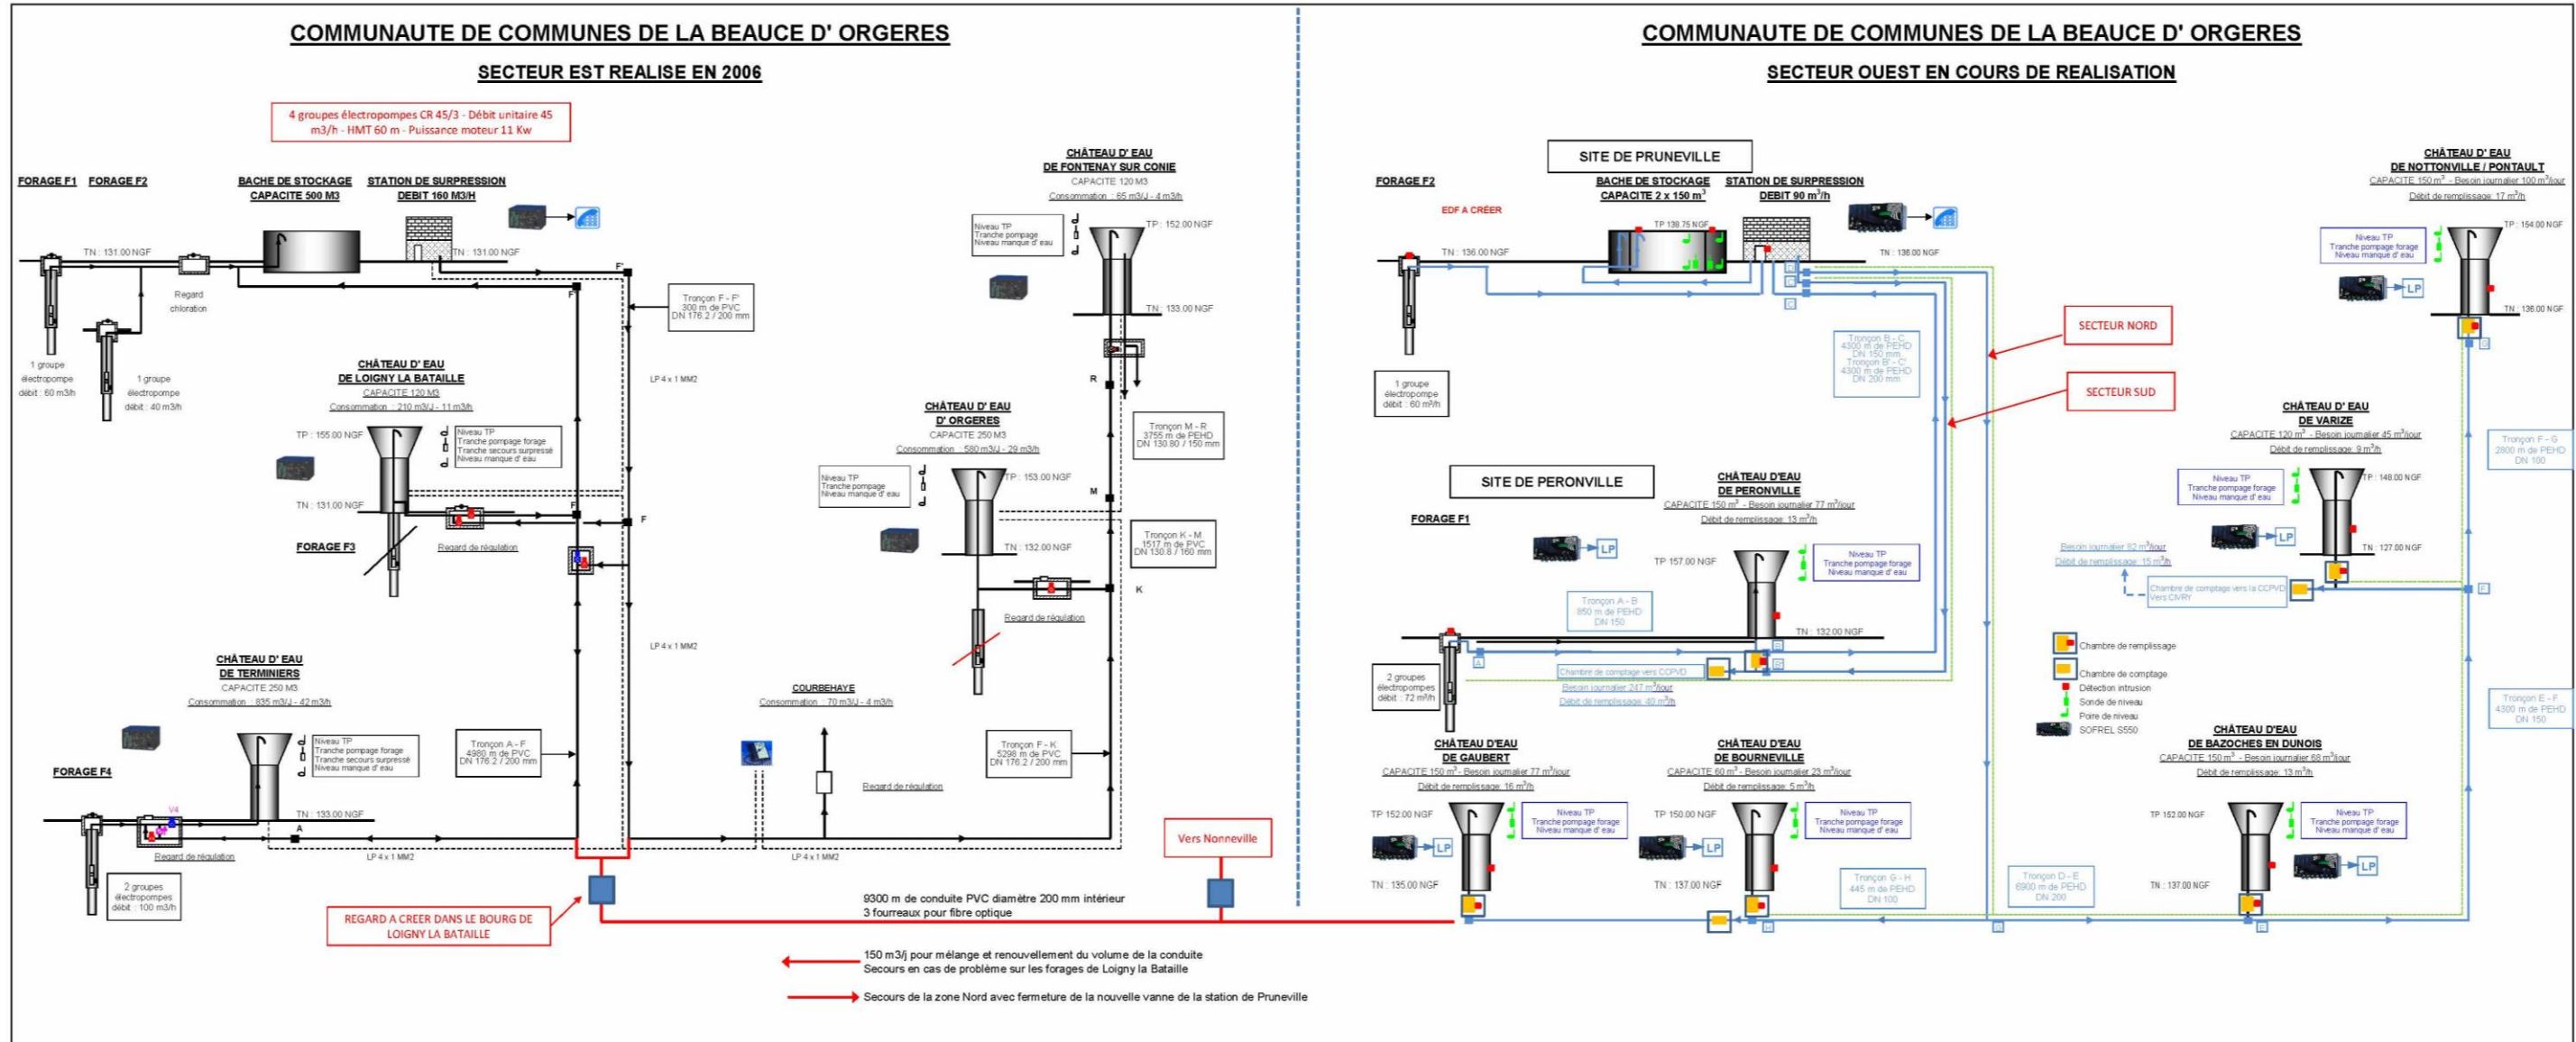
COMMUNAUTE DE COMMUNES DE LA BEAUCE D' ORGERES

SECTEUR EST REALISE EN 2006

4 groupes électropompes CR 45/3 - Débit unitaire 45 m3/h - HMT 60 m - Puissance moteur 11 Kw

FORAGE F1 FORAGE F2

BACHE DE STOCKAGE CAPACITE 500 M3

STATION DE SURPRESSION DEBIT 160 M3/H

TN : 131.00 NGF

TN : 131.00 NGF

Regard chloration

1 groupe électropompe débit : 60 m3/h

1 groupe électropompe débit : 40 m3/h

CHÂTEAU D' EAU DE FONTENAY SUR CONIE
CAPACITE 120 M3
Consommation : 65 m3/J - 4 m3/h

Niveau TP
Tranche pompage
Niveau manque d' eau

TP : 152.00 NGF

TN : 133.00 NGF

Tronçon F - F'
300 m de PVC
DN 176.2 / 200 mm

F'

F

LP 4 x 1 MM2

CHÂTEAU D' EAU DE LOIGNY LA BATAILLE
CAPACITE 120 M3
Consommation : 210 m3/J - 11 m3/h

TP : 155.00 NGF

Niveau TP
Tranche pompage forage
Tranche secours surpressé
Niveau manque d' eau

TN : 131.00 NGF

FORAGE F3

Regard de régulation

F

R

Tronçon M - R
3755 m de PEHD
DN 130.80 / 150 mm

CHÂTEAU D' EAU D' ORGERES
CAPACITE 250 M3
Consommation : 580 m3/J - 29 m3/h

Niveau TP
Tranche pompage
Niveau manque d' eau

TP : 153.00 NGF

TN : 132.00 NGF

M

Tronçon K - M
1517 m de PVC
DN 130.8 / 160 mm

K

Regard de régulation

LP 4 x 1 MM2

CHÂTEAU D' EAU DE TERMINIERS
CAPACITE 250 M3
Consommation : 835 m3/J - 42 m3/h

Niveau TP
Tranche pompage forage
Tranche secours surpressé
Niveau manque d' eau

FORAGE F4

V4

TN : 133.00 NGF

A

Regard de régulation

2 groupes électropompes débit : 100 m3/h

Tronçon A - F
4980 m de PVC
DN 176.2 / 200 mm

LP 4 x 1 MM2

COURBEHAYE
Consommation : 70 m3/J - 4 m3/h

Regard de régulation

LP 4 x 1 MM2

Tronçon F - K
5298 m de PVC
DN 176.2 / 200 mm

Vers Nonneville

9300 m de conduite PVC diamètre 200 mm intérieur
3 fourreaux pour fibre optique

REGARD A CREER DANS LE BOURG DE LOIGNY LA BATAILLE

150 m3/j pour mélange et renouvellement du volume de la conduite
Secours en cas de problème sur les forages de Loigny la Bataille

Secours de la zone Nord avec fermeture de la nouvelle vanne de la station de Pruneville

COMMUNAUTE DE COMMUNES DE LA BEAUCE D' ORGERES

SECTEUR OUEST EN COURS DE REALISATION

SITE DE PRUNEVILLE

FORAGE F2

EDF A CRÉER

BACHE DE STOCKAGE CAPACITE 2 x 150 m$^3$

TP 138.75 NGF

STATION DE SURPRESSION DEBIT 90 m$^3$/h

TN : 136.00 NGF

TN : 136.00 NGF

1 groupe électropompe débit : 60 m$^3$/h

Tronçon B - C
4300 m de PEHD
DN 150 mm
Tronçon B' - C'
4300 m de PEHD
DN 200 mm

SECTEUR NORD

SECTEUR SUD

CHÂTEAU D' EAU DE NOTTONVILLE / PONTAULT
CAPACITE 150 m$^3$ - Besoin journalier 100 m$^3$/jour
Débit de remplissage 17 m$^3$/h

Niveau TP
Tranche pompage forage
Niveau manque d' eau

TP : 154.00 NGF

LP

TN : 136.00 NGF

SITE DE PERONVILLE

FORAGE F1

CHÂTEAU D'EAU DE PERONVILLE
CAPACITE 150 m$^3$ - Besoin journalier 77 m$^3$/jour
Débit de remplissage 13 m$^3$/h

LP

TP 157.00 NGF

Niveau TP
Tranche pompage forage
Niveau manque d' eau

Tronçon A - B
850 m de PEHD
DN 150

TN : 132.00 NGF

Chambre de comptage vers CCPVD
Besoin journalier 247 m$^3$/jour
Débit de remplissage 40 m$^3$/h

2 groupes électropompes débit : 72 m$^3$/h

CHÂTEAU D' EAU DE VARIZE
CAPACITE 120 m$^3$ - Besoin journalier 45 m$^3$/jour
Débit de remplissage 9 m$^3$/h

Niveau TP
Tranche pompage forage
Niveau manque d' eau

TP : 148.00 NGF

LP

TN : 127.00 NGF

Tronçon F - G
2800 m de PEHD
DN 100

Besoin journalier 82 m$^3$/jour
Débit de remplissage 15 m$^3$/h

Chambre de comptage vers la CCPVD
Vers OLVRY

Chambre de remplissage
Chambre de comptage
Détection intrusion
Sonde de niveau
Poire de niveau
SOFREL S550

Tronçon E - F
4300 m de PEHD
DN 150

CHÂTEAU D'EAU DE GAUBERT
CAPACITE 150 m$^3$ - Besoin journalier 77 m$^3$/jour
Débit de remplissage 16 m$^3$/h

TP 152.00 NGF

Niveau TP
Tranche pompage forage
Niveau manque d' eau

LP

TN : 135.00 NGF

CHÂTEAU D'EAU DE BOURNEVILLE
CAPACITE 60 m$^3$ - Besoin journalier 23 m$^3$/jour
Débit de remplissage 5 m$^3$/h

TP 150.00 NGF

Niveau TP
Tranche pompage forage
Niveau manque d' eau

LP

TN : 137.00 NGF

Tronçon G - H
445 m de PEHD
DN 100

Tronçon D - E
6900 m de PEHD
DN 200

CHÂTEAU D'EAU DE BAZOCHES EN DUNOIS
CAPACITE 150 m$^3$ - Besoin journalier 68 m$^3$/jour
Débit de remplissage 13 m$^3$/h

TP 152.00 NGF

Niveau TP
Tranche pompage forage
Niveau manque d' eau

LP

TN : 137.00 NGF